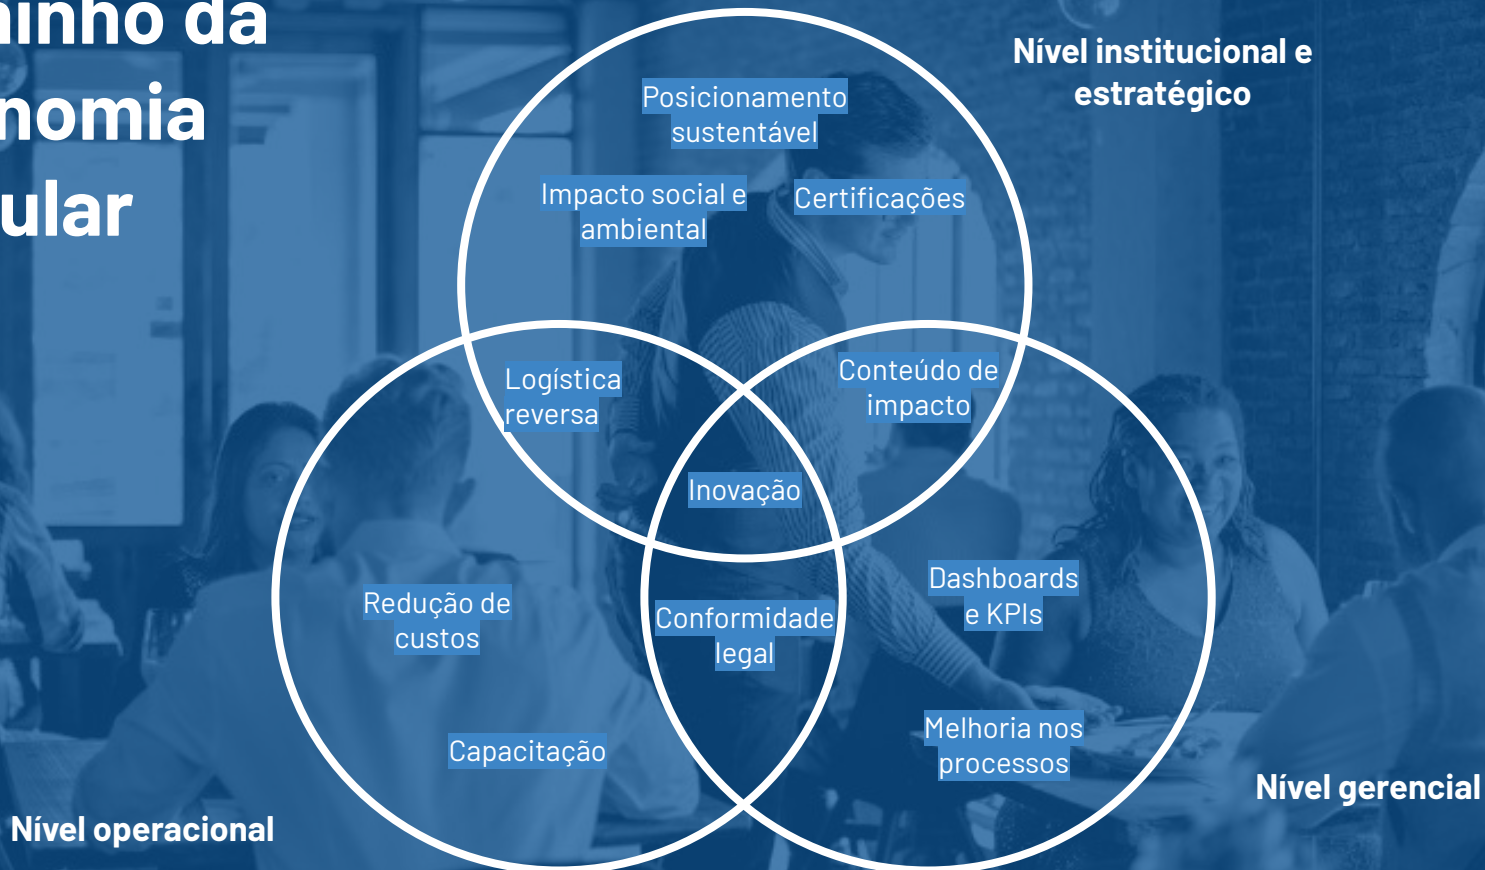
ninho da
nomia
ular

Nível institucional e estratégico

Posicionamento sustentável

Impacto social e ambiental

Certificações

Logística reversa

Conteúdo de impacto

Inovação

Redução de custos

Conformidade legal

Dashboards e KPIs

Capacitação

Melhoria nos processos

Nível operacional

Nível gerencial